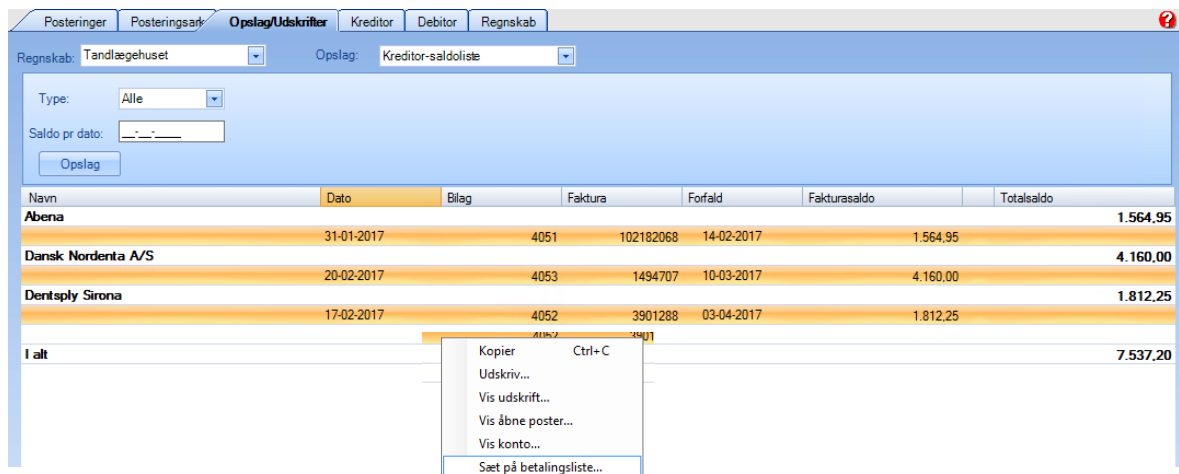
Posteringer | Posteringsark | Opslag/Udskrifter | Kreditor | Debitor | Regnskab

Regnskab: Tandlægehuset
Opslag: Kreditor-saldoliste

Type: Alle
Saldo pr dato: __-__-____
Opslag

| Navn | Dato | Bilag | Faktura | Forfald | Fakturasaldo | | Totalsaldo |
|---|---|---|---|---|---|---|---|
| Abena | | | | | | | 1.564,95 |
| | 31-01-2017 | 4051 | 102182068 | 14-02-2017 | 1.564,95 | | |
| Dansk Nordenta A/S | | | | | | | 4.160,00 |
| | 20-02-2017 | 4053 | 1494707 | 10-03-2017 | 4.160,00 | | |
| Dentsply Sirona | | | | | | | 1.812,25 |
| | 17-02-2017 | 4052 | 3901288 | 03-04-2017 | 1.812,25 | | |
| | | 4052 | 3901 | | | | |
| I alt | | | | | | | 7.537,20 |

Kopier Ctrl+C
Udskriv...
Vis udskrift...
Vis åbne poster...
Vis konto...
Sæt på betalingsliste...